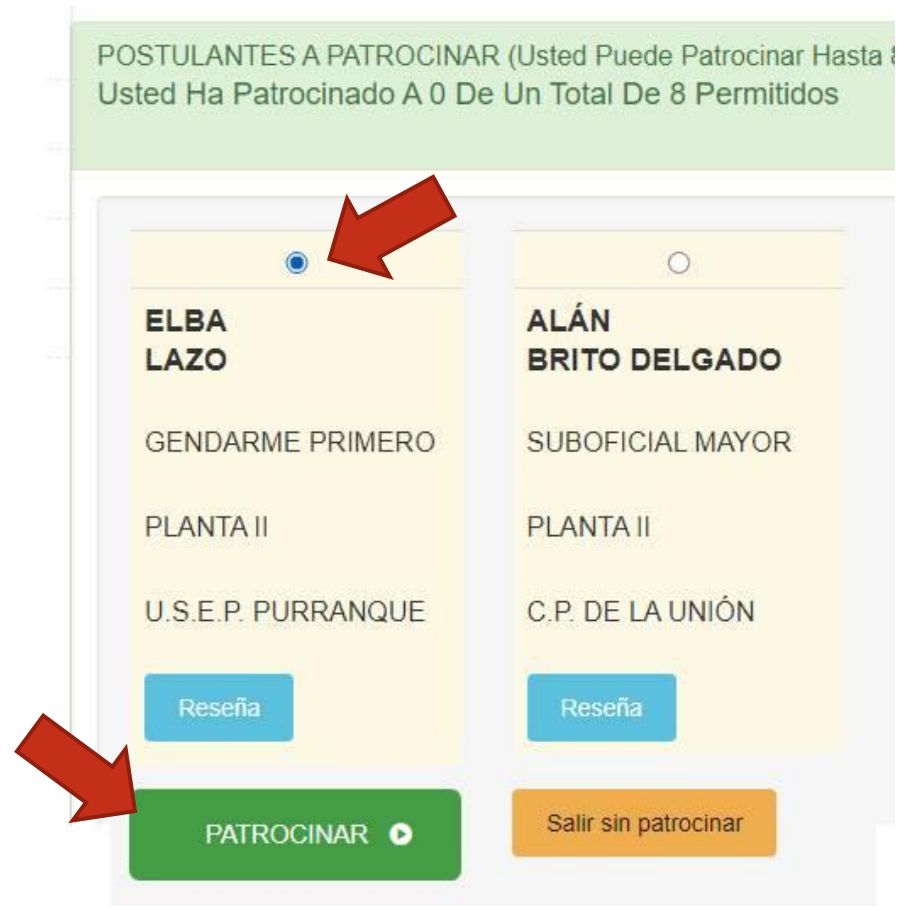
POSTULANTES A PATROCINAR (Usted Puede Patrocinar Hasta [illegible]
Usted Ha Patrocinado A 0 De Un Total De 8 Permitidos

ELBA
LAZO

GENDARME PRIMERO

PLANTA II

U.S.E.P. PURRANQUE

Reseña

ALÁN
BRITO DELGADO

SUBOFICIAL MAYOR

PLANTA II

C.P. DE LA UNIÓN

Reseña

PATROCINAR

Salir sin patrocinar